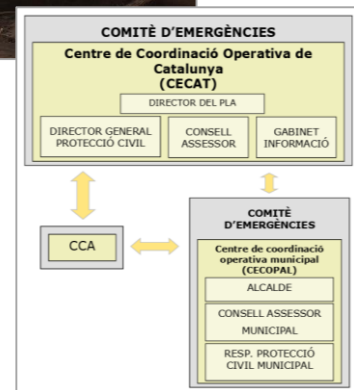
COMITÈ D'EMERGÈNCIES

Centre de Coordinació Operativa de Catalunya (CECAT)

DIRECTOR DEL PLA

DIRECTOR GENERAL PROTECCIÓ CIVIL

CONSELL ASSESSOR

GABINET INFORMACIÓ

CCA

COMITÈ D'EMERGÈNCIES

Centre de coordinació operativa municipal (CECOPAL)

ALCALDE

CONSELL ASSESSOR MUNICIPAL

RESP. PROTECCIÓ CIVIL MUNICIPAL